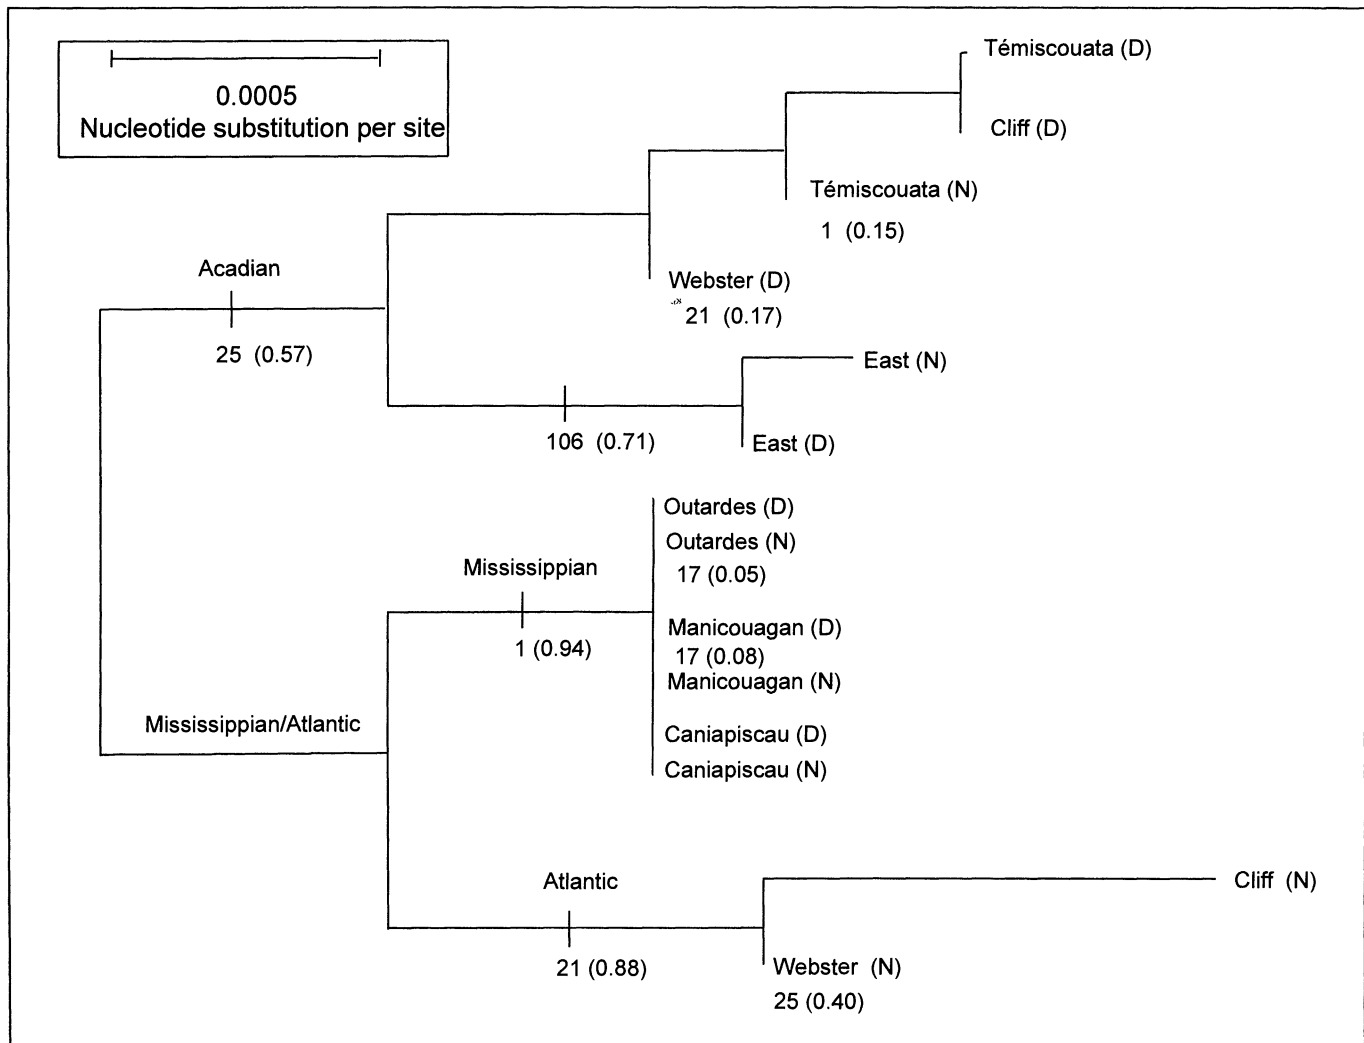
0.0005
Nucleotide substitution per site

Témiscouata (D)

Cliff (D)

Témiscouata (N)

1 (0.15)

Acadian

Webster (D)

21 (0.17)

25 (0.57)

East (N)

106 (0.71)

East (D)

Outardes (D)

Outardes (N)

Mississippian

17 (0.05)

Manicouagan (D)

1 (0.94)

17 (0.08)

Manicouagan (N)

Mississippian/Atlantic

Caniapiscau (D)

Caniapiscau (N)

Atlantic

Cliff (N)

21 (0.88)

Webster (N)

25 (0.40)